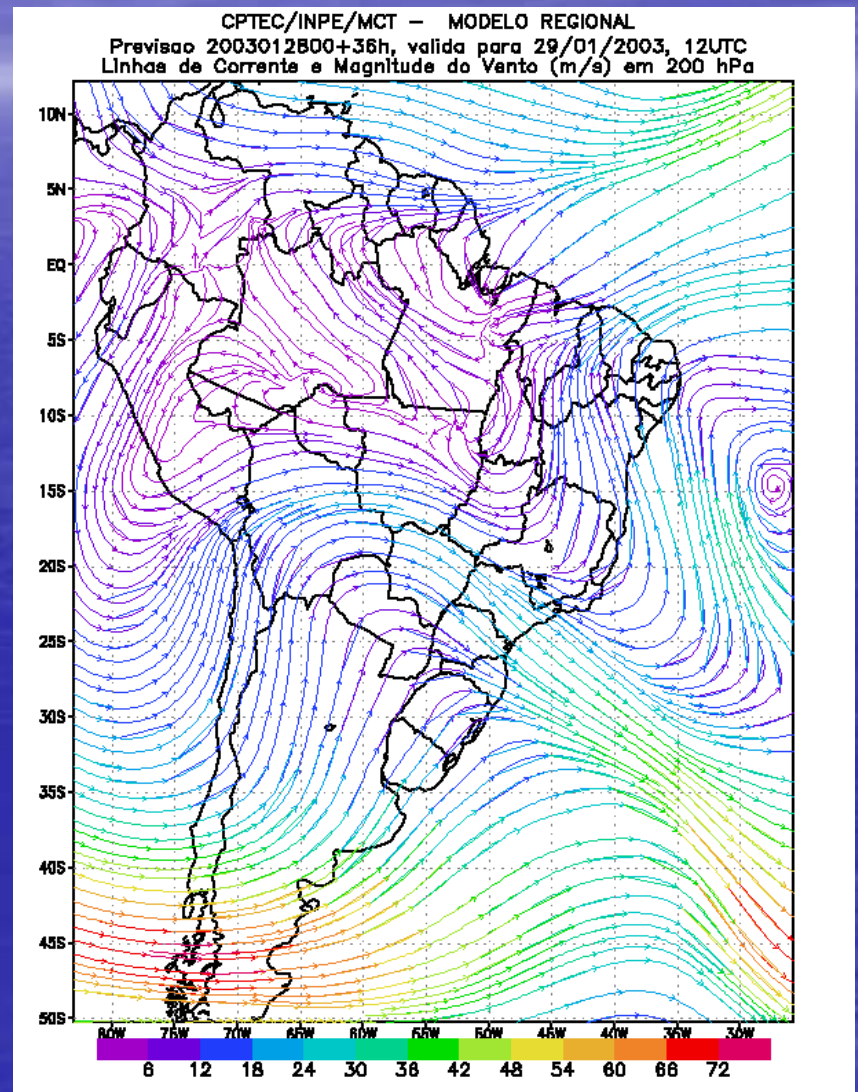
CPTEC/INPE/MCT – MODELO REGIONAL
Previsao 2003012800+36h, valida para 29/01/2003, 12UTC
Linhas de Corrente e Magnitude do Vento (m/s) em 200 hPa

10N
5N
EQ
5S
10S
15S
20S
25S
30S
35S
40S
45S
50S

80W 75W 70W 65W 60W 55W 50W 45W 40W 35W 30W

6 12 18 24 30 36 42 48 54 60 66 72